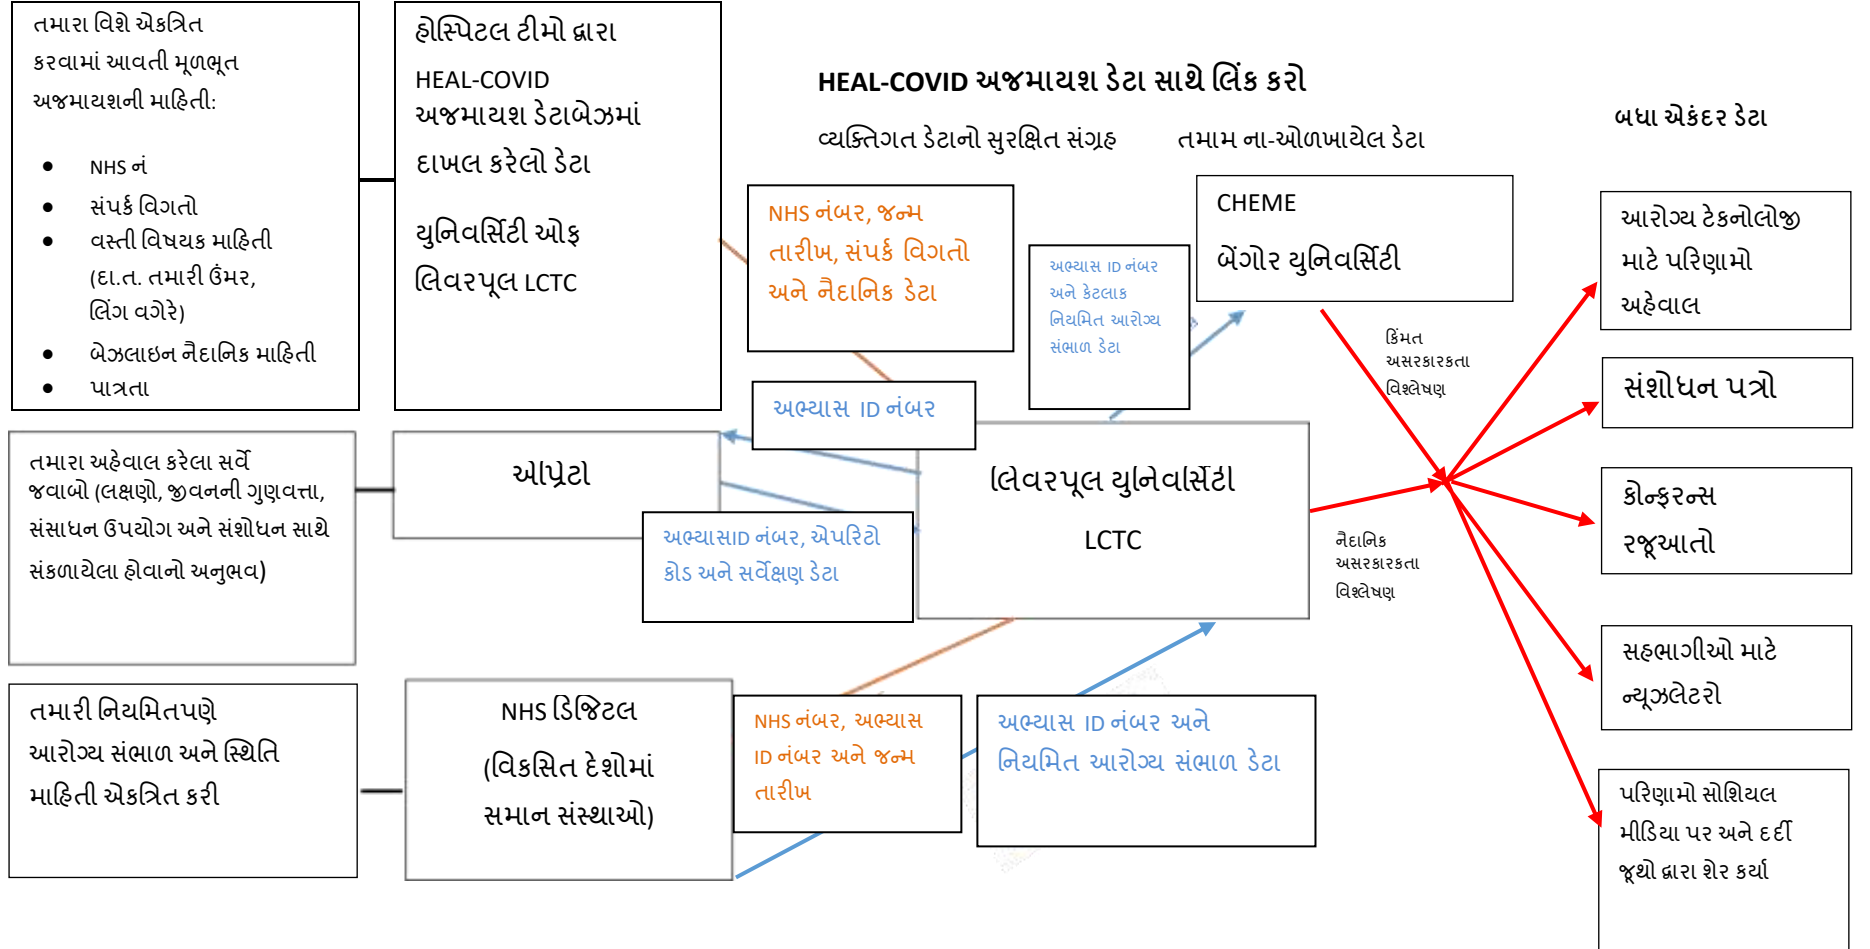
તમારા વિશે એકત્રિત કરવામાં આવતી મૂળભૂત અજમાયશની માહિતી:

- NHS નં
- સંપર્ક વિગતો
- વસ્તી વિષયક માહિતી (દા.ત. તમારી ઉંમર, લિંગ વગેરે)
- બેઝલાઇન નૈદાનિક માહિતી
- પાત્રતા

હોસ્પિટલ ટીમો દ્વારા HEAL-COVID અજમાયશ ડેટાબેઝમાં દાખલ કરેલો ડેટા

યુનિવર્સિટી ઓફ લિવરપૂલ LCTC

HEAL-COVID અજમાયશ ડેટા સાથે લિંક કરો

વ્યક્તિગત ડેટાનો સુરક્ષિત સંગ્રહ

તમામ ના-ઓળખાયેલ ડેટા

બધા એકંદર ડેટા

NHS નંબર, જન્મ તારીખ, સંપર્ક વિગતો અને નૈદાનિક ડેટા

અભ્યાસ ID નંબર અને કેટલાક નિયમિત આરોગ્ય સંભાળ ડેટા

CHEME

બેંગોર યુનિવર્સિટી

કિંમત અસરકારકતા વિશ્લેષણ

આરોગ્ય ટેકનોલોજી માટે પરિણામો અહેવાલ

સંશોધન પત્રો

અભ્યાસ ID નંબર

તમારા અહેવાલ કરેલા સર્વે જવાબો (લક્ષણો, જીવનની ગુણવત્તા, સંસાધન ઉપયોગ અને સંશોધન સાથે સંકળાયેલા હોવાનો અનુભવ)

એપ્રિટો

અભ્યાસID નંબર, એપરિટો કોડ અને સર્વેક્ષણ ડેટા

લિવરપૂલ યુનિવર્સિટી

LCTC

નૈદાનિક અસરકારકતા વિશ્લેષણ

કોન્ફરન્સ રજૂઆતો

સહભાગીઓ માટે ન્યૂઝલેટરો

તમારી નિયમિતપણે આરોગ્ય સંભાળ અને સ્થિતિ માહિતી એકત્રિત કરી

NHS ડિજિટલ (વિકસિત દેશોમાં સમાન સંસ્થાઓ)

NHS નંબર, અભ્યાસ ID નંબર અને જન્મ તારીખ

અભ્યાસ ID નંબર અને નિયમિત આરોગ્ય સંભાળ ડેટા

પરિણામો સોશિયલ મીડિયા પર અને દર્દી જૂથો દ્વારા શેર કર્યા